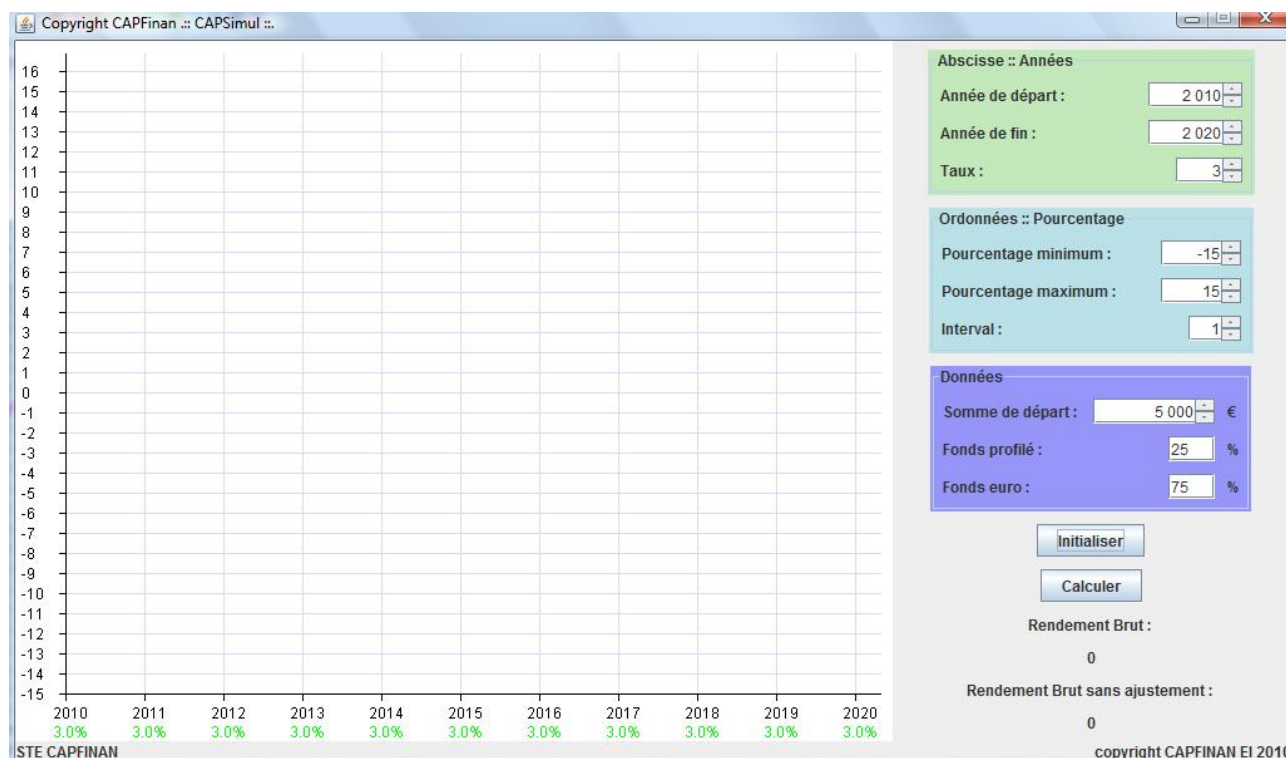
Copyright CAPFinan .:: CAPSimul ::.

16
15
14
13
12
11
10
9
8
7
6
5
4
3
2
1
0
-1
-2
-3
-4
-5
-6
-7
-8
-9
-10
-11
-12
-13
-14
-15

| 2010 | 2011 | 2012 | 2013 | 2014 | 2015 | 2016 | 2017 | 2018 | 2019 | 2020 |
|---|---|---|---|---|---|---|---|---|---|---|
| 3.0% | 3.0% | 3.0% | 3.0% | 3.0% | 3.0% | 3.0% | 3.0% | 3.0% | 3.0% | 3.0% |

Abscisse :: Années
Année de départ : 2 010
Année de fin : 2 020
Taux : 3

Ordonnées :: Pourcentage
Pourcentage minimum : -15
Pourcentage maximum : 15
Interval : 1

Données
Somme de départ : 5 000 €
Fonds profilé : 25 %
Fonds euro : 75 %

Initialiser

Calculer

Rendement Brut :

0

Rendement Brut sans ajustement :

0

STE CAPFINAN

copyright CAPFINAN EI 201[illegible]